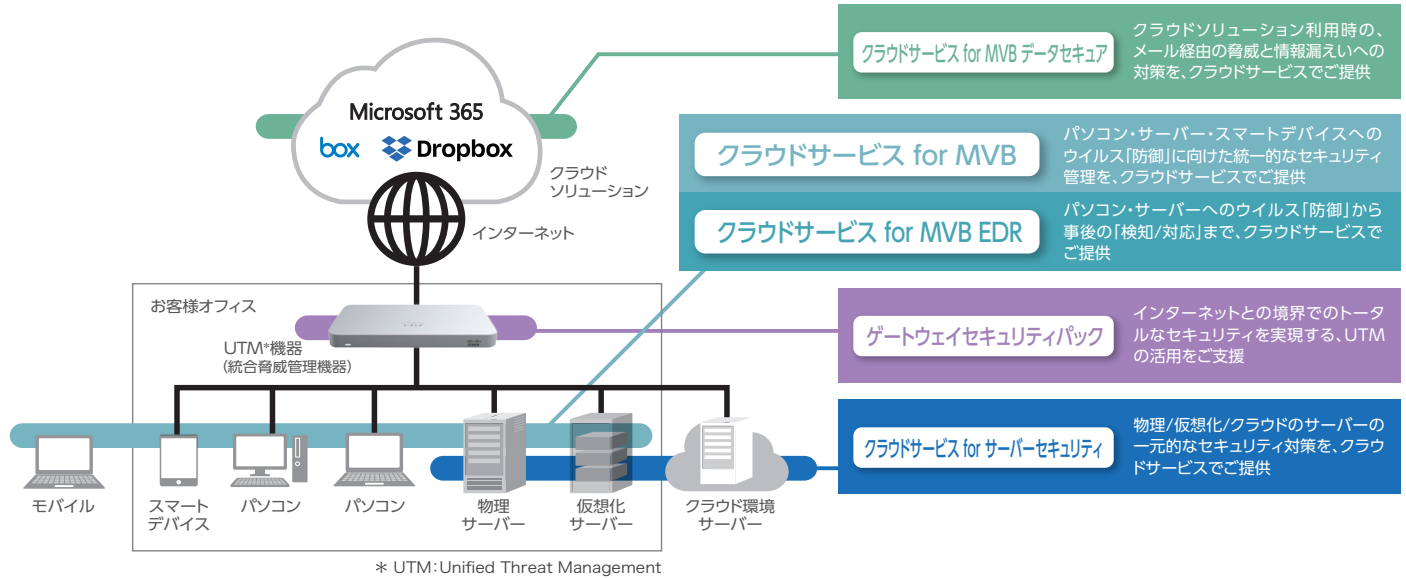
Microsoft 365

box

Dropbox

クラウド
ソリューション

インターネット

お客様オフィス

UTM*機器
(統合脅威管理機器)

モバイル

スマート
デバイス

パソコン

パソコン

物理
サーバー

仮想化
サーバー

クラウド環境
サーバー

＊ UTM：Unified Threat Management

クラウドサービス for MVB データセキュア

クラウドソリューション利用時の、メール経由の脅威と情報漏えいへの対策を、クラウドサービスでご提供

クラウドサービス for MVB

パソコン・サーバー・スマートデバイスへのウイルス「防御」に向けた統一的なセキュリティ管理を、クラウドサービスでご提供

クラウドサービス for MVB EDR

パソコン・サーバーへのウイルス「防御」から事後の「検知/対応」まで、クラウドサービスでご提供

ゲートウェイセキュリティパック

インターネットとの境界でのトータルなセキュリティを実現する、UTMの活用をご支援

クラウドサービス for サーバーセキュリティ

物理/仮想化/クラウドのサーバーの一元的なセキュリティ対策を、クラウドサービスでご提供